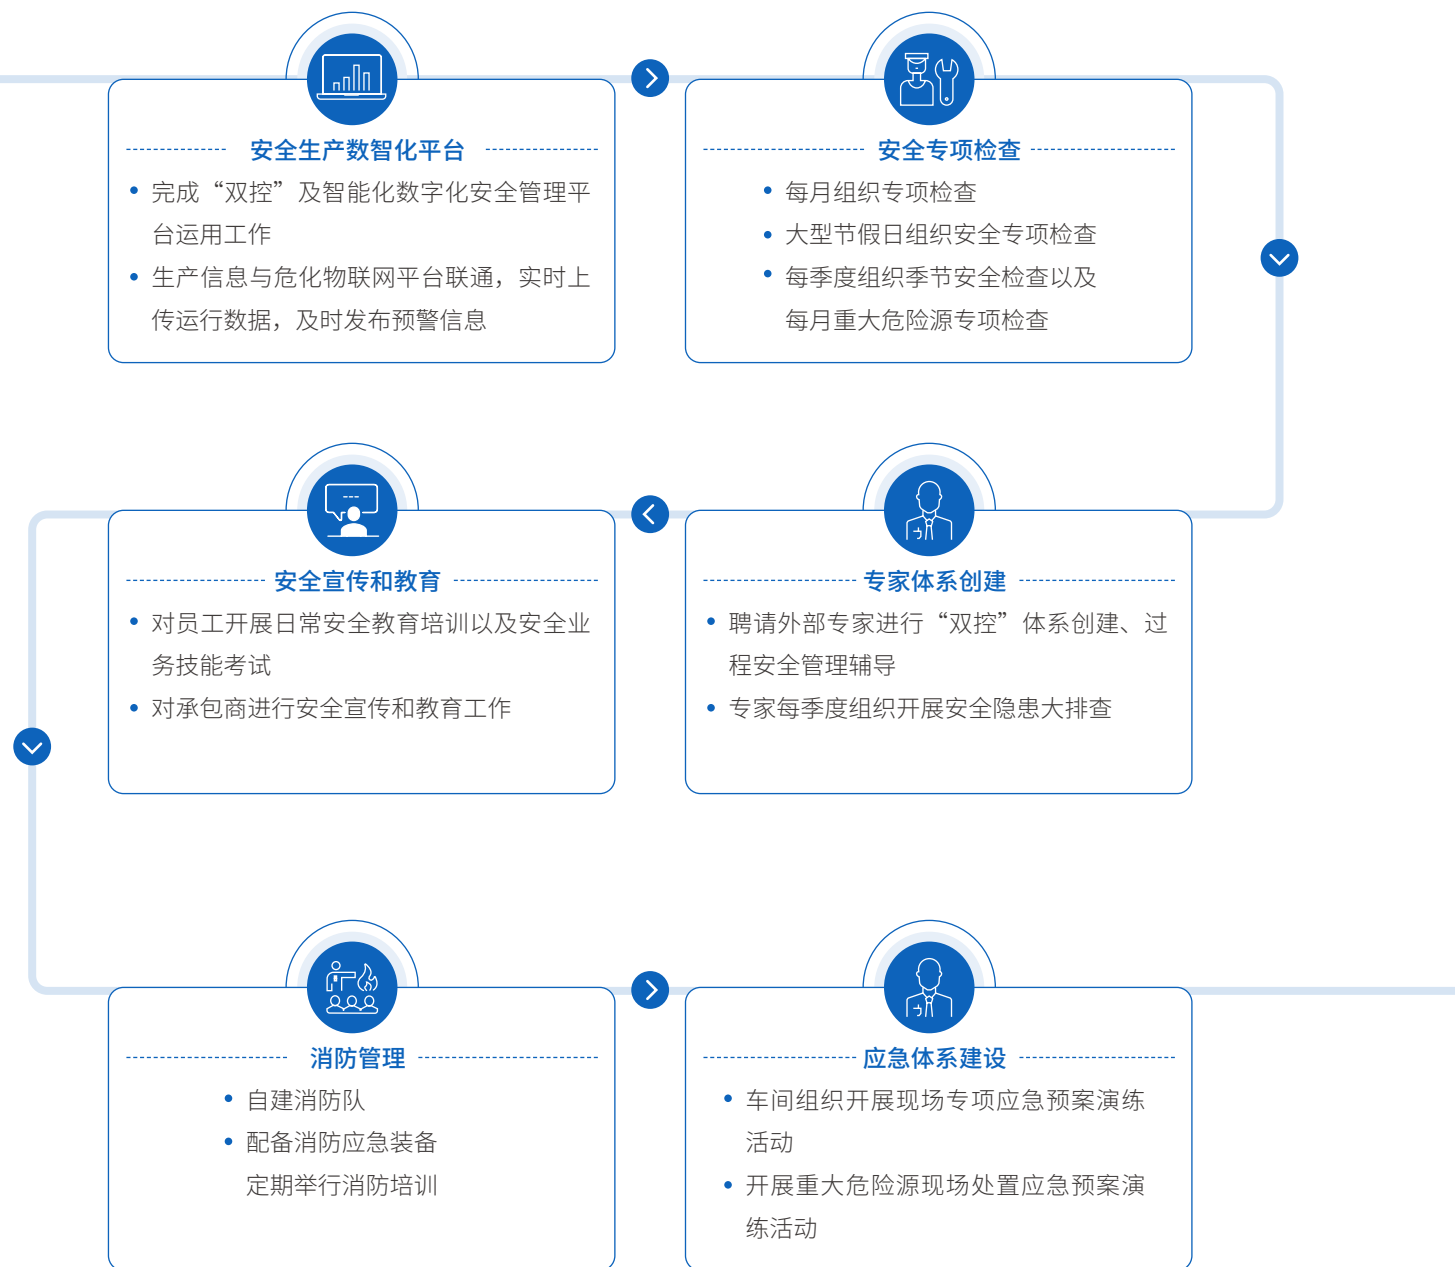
安全生产数智化平台

- 完成“双控”及智能化数字化安全管理平台运用工作
- 生产信息与危化物联网平台联通，实时上传运行数据，及时发布预警信息

安全专项检查

- 每月组织专项检查
- 大型节假日组织安全专项检查
- 每季度组织季节安全检查以及每月重大危险源专项检查

专家体系创建

- 聘请外部专家进行“双控”体系创建、过程安全管理辅导
- 专家每季度组织开展安全隐患大排查

安全宣传和教育

- 对员工开展日常安全教育培训以及安全业务技能考试
- 对承包商进行安全宣传和教育工作

消防管理

- 自建消防队
- 配备消防应急装备定期举行消防培训

应急体系建设

- 车间组织开展现场专项应急预案演练活动
- 开展重大危险源现场处置应急预案演练活动